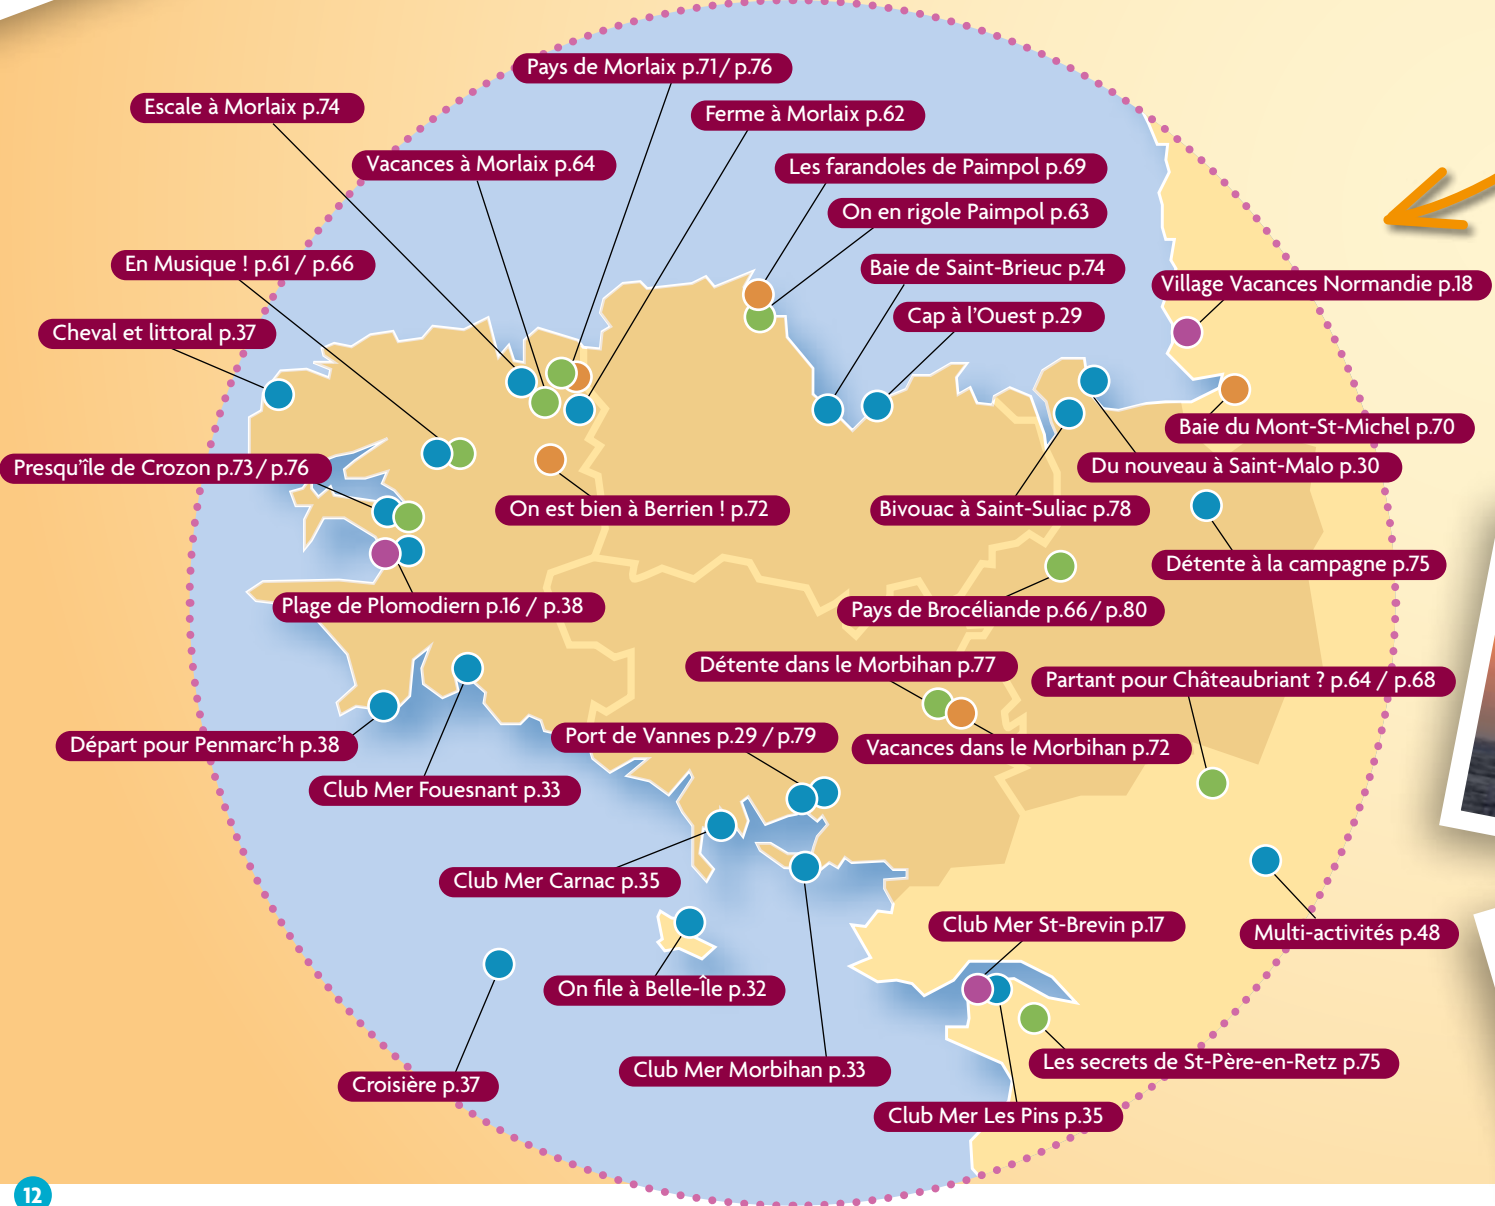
Pays de Morlaix p.71 / p.76

Escale à Morlaix p.74

Ferme à Morlaix p.62

Vacances à Morlaix p.64

Les farandoles de Paimpol p.69

On en rigole Paimpol p.63

En Musique ! p.61 / p.66

Baie de Saint-Brieuc p.74

Village Vacances Normandie p.18

Cheval et littoral p.37

Cap à l'Ouest p.29

Baie du Mont-St-Michel p.70

Presqu'île de Crozon p.73 / p.76

Du nouveau à Saint-Malo p.30

On est bien à Berrien ! p.72

Bivouac à Saint-Suliac p.78

Détente à la campagne p.75

Plage de Plomodiern p.16 / p.38

Pays de Brocéliande p.66 / p.80

Détente dans le Morbihan p.77

Partant pour Châteaubriant ? p.64 / p.68

Départ pour Penmarc'h p.38

Port de Vannes p.29 / p.79

Vacances dans le Morbihan p.72

Club Mer Fouesnant p.33

Club Mer Carnac p.35

Club Mer St-Brevin p.17

Multi-activités p.48

On file à Belle-Île p.32

Les secrets de St-Père-en-Retz p.75

Croisière p.37

Club Mer Morbihan p.33

Club Mer Les Pins p.35

12